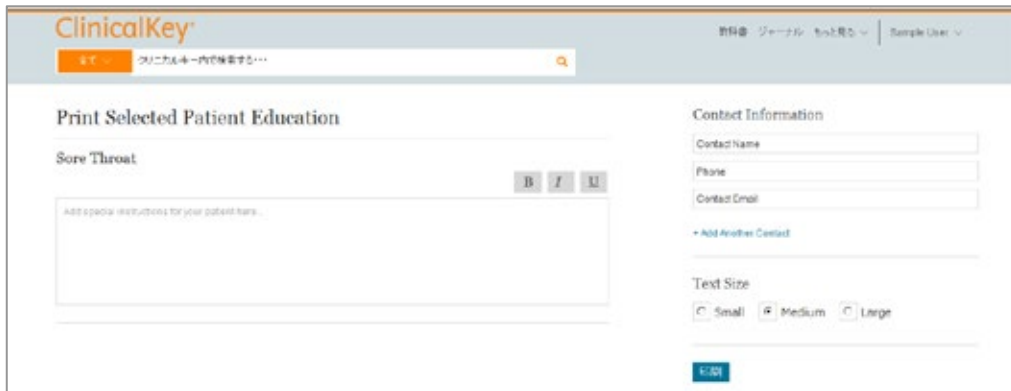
ClinicalKey

全て

クリニカルキー内で検索する…

教科書 ジャーナル もっと見る Sample User

Print Selected Patient Education

Sore Throat

B I U

Add special instructions for your patient here...

Contact Information

Contact Name

Phone

Contact Email

+ Add Another Contact

Text Size

Small Medium Large

印刷